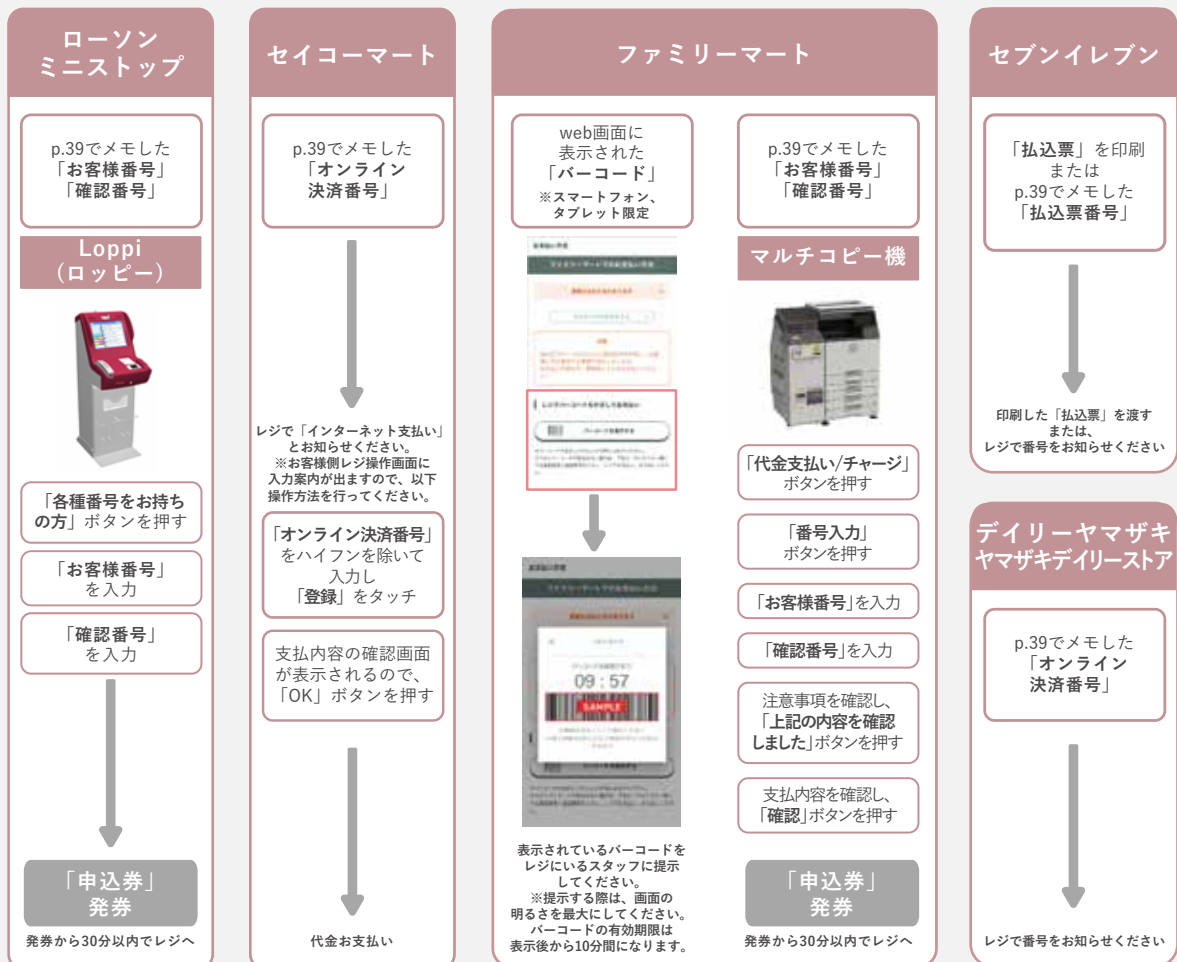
ローソン
ミニストップ

p.39でメモした
「お客様番号」
「確認番号」

Loppi
（ロッピー）

「各種番号をお持ちの方」ボタンを押す

「お客様番号」
を入力

「確認番号」
を入力

「申込券」
発券

発券から30分以内でレジへ

セイコーマート

p.39でメモした
「オンライン
決済番号」

レジで「インターネット支払い」とお知らせください。
※お客様側レジ操作画面に入力案内が出ますので、以下操作方法を行ってください。

「オンライン決済番号」
をハイフンを除いて
入力し
「登録」をタッチ

支払内容の確認画面が表示されるので、「OK」ボタンを押す

代金お支払い

ファミリーマート

web画面に
表示された
「バーコード」
※スマートフォン、
タブレット限定

09 : 57
SAMPLE

表示されているバーコードをレジにいるスタッフに提示してください。
※提示する際は、画面の明るさを最大にしてください。
バーコードの有効期限は表示後から10分間になります。

p.39でメモした
「お客様番号」
「確認番号」

マルチコピー機

「代金支払い/チャージ」
ボタンを押す

「番号入力」
ボタンを押す

「お客様番号」を入力

「確認番号」を入力

注意事項を確認し、
「上記の内容を確認しました」ボタンを押す

支払内容を確認し、
「確認」ボタンを押す

「申込券」
発券

発券から30分以内でレジへ

セブンイレブン

「払込票」を印刷
または
p.39でメモした
「払込票番号」

印刷した「払込票」を渡す
または、
レジで番号をお知らせください

デイリーヤマザキ
ヤマザキデイリーストア

p.39でメモした
「オンライン
決済番号」

レジで番号をお知らせください